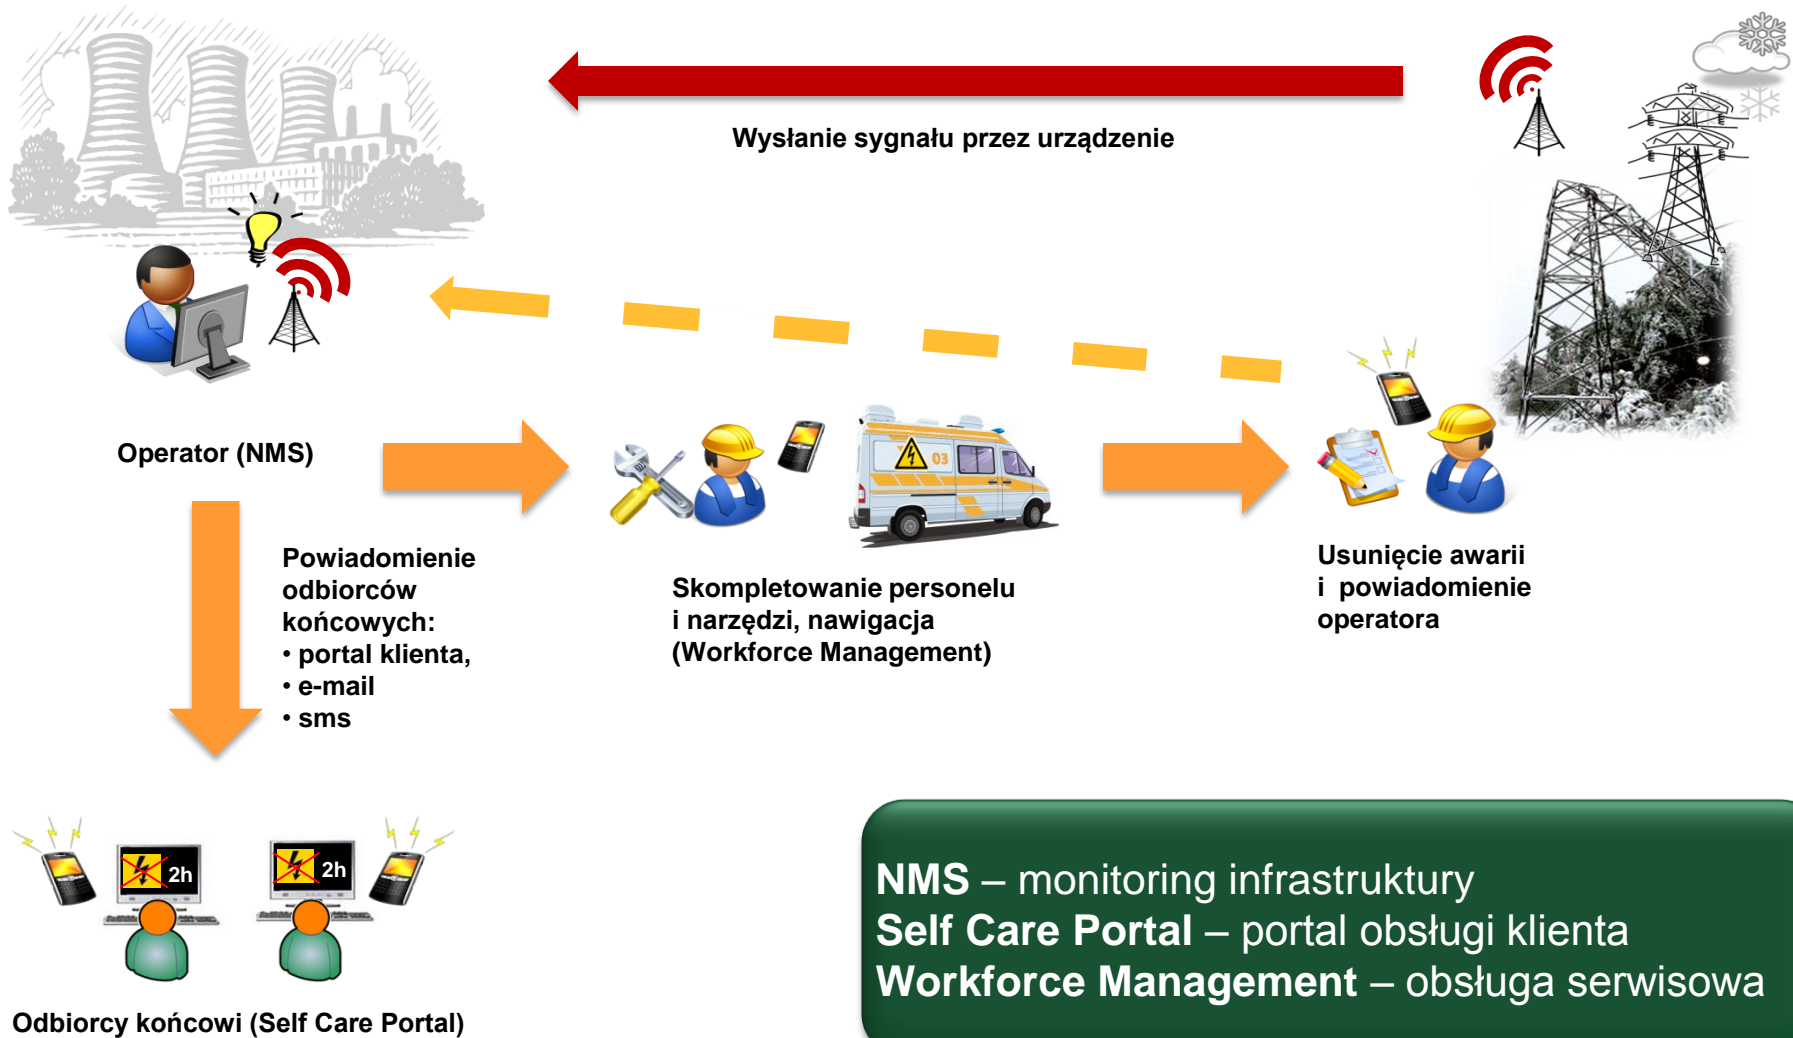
Wysłanie sygnału przez urządzenie

Operator (NMS)

Powiadomienie odbiorców końcowych:
• portal klienta,
• e-mail
• sms

03

Skompletowanie personelu i narzędzi, nawigacja (Workforce Management)

Usunięcie awarii i powiadomienie operatora

2h

2h

Odbiorcy końcowi (Self Care Portal)

NMS – monitoring infrastruktury
Self Care Portal – portal obsługi klienta
Workforce Management – obsługa serwisowa